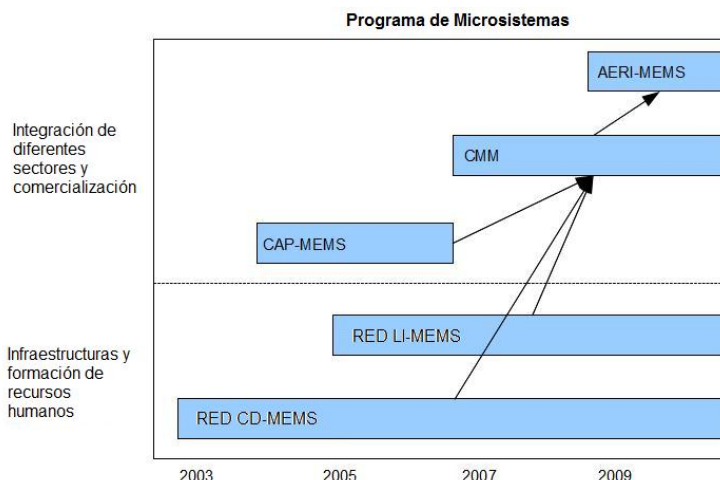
Programa de Microsistemas

Integración de diferentes sectores y comercialización

Infraestructuras y formación de recursos humanos

AERI-MEMS

CMM

CAP-MEMS

RED LI-MEMS

RED CD-MEMS

2003
2005
2007
2009